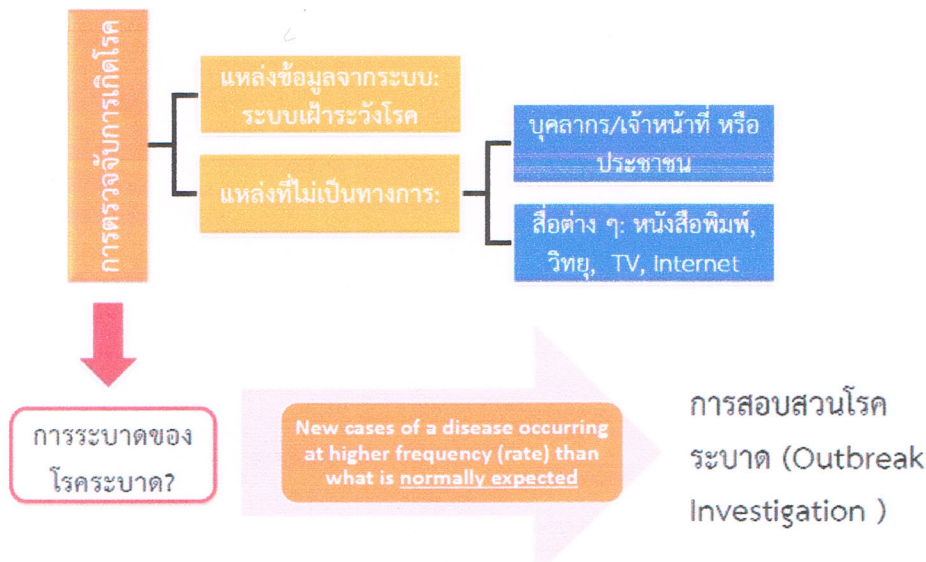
การตรวจจับการเกิดโรค

แหล่งข้อมูลจากระบบ: ระบบเฝ้าระวังโรค

แหล่งที่ไม่เป็นทางการ:

บุคลากร/เจ้าหน้าที่ หรือประชาชน

สื่อต่าง ๆ: หนังสือพิมพ์, วิทยุ, TV, Internet

การระบาดของโรคระบาด?

New cases of a disease occurring at higher frequency (rate) than what is normally expected

การสอบสวนโรคระบาด (Outbreak Investigation )